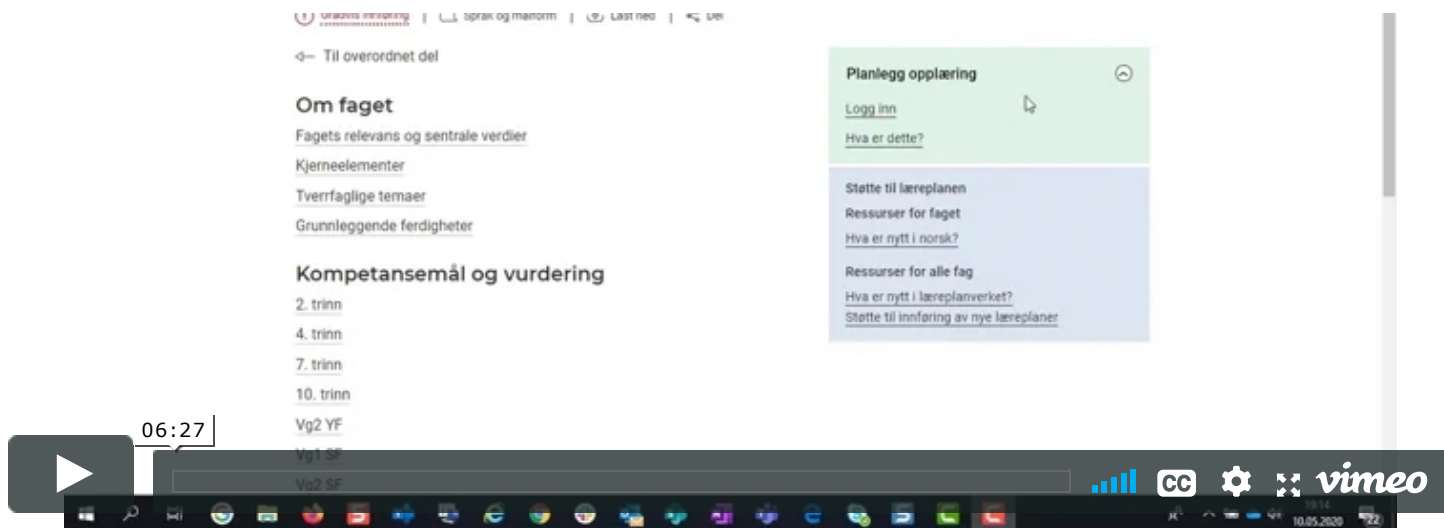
Gradvis innføring | Språk og målform | Last ned | Del

Til overordnet del

Om faget
Fagets relevans og sentrale verdier
Kjerneelementer
Tverrfaglige temaer
Grunnleggende ferdigheter

Kompetansemål og vurdering
2. trinn
4. trinn
7. trinn
10. trinn
Vg2 YF
Vg1 SF
Vg2 SF

Planlegg opplæring
Logg inn
Hva er dette?

Støtte til læreplanen
Ressurser for faget
Hva er nytt i norsk?

Ressurser for alle fag
Hva er nytt i læreplanverket?
Støtte til innføring av nye læreplaner

06:27

CC vimeo

19:14
10.05.2020
22